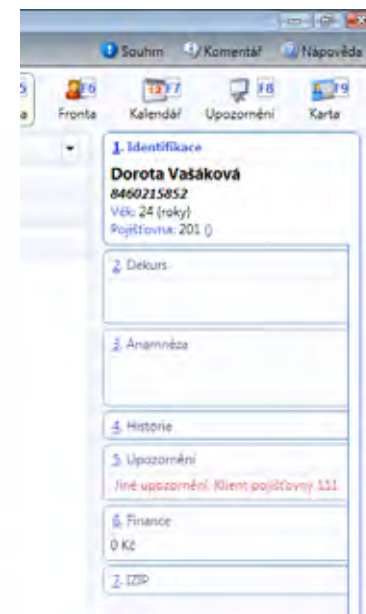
Souhrn Komentář Nápověda

F6 Fronta
12 F7 Kalendář
F8 Upozornění
F9 Karta

1. Identifikace
Dorota Vašáková
8460215852
Věk: 24 (roky)
Pojišťovna: 201 ()

2. Dekurs

3. Anamnéza

4. Historie

5. Upozornění
Jiné upozornění: Klient pojišťovny 111

6. Finance
0 Kč

7. IZIP